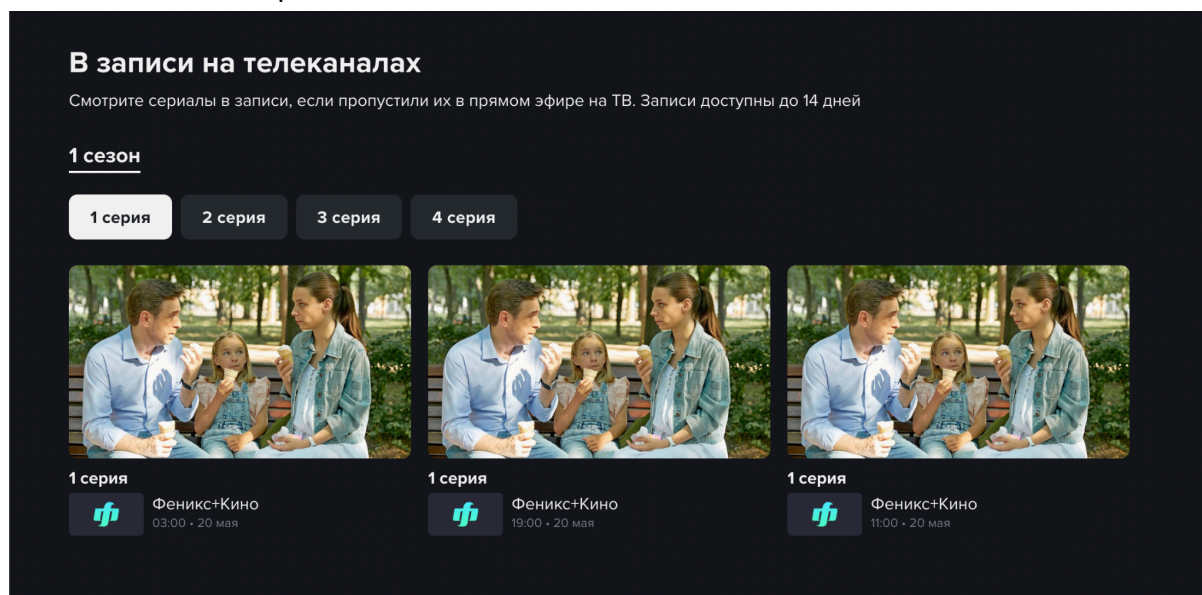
В записи на телеканалах

Смотрите сериалы в записи, если пропустили их в прямом эфире на ТВ. Записи доступны до 14 дней

1 сезон

1 серия
2 серия
3 серия
4 серия

1 серия
Феникс+Кино
03:00 • 20 мая

1 серия
Феникс+Кино
19:00 • 20 мая

1 серия
Феникс+Кино
11:00 • 20 мая